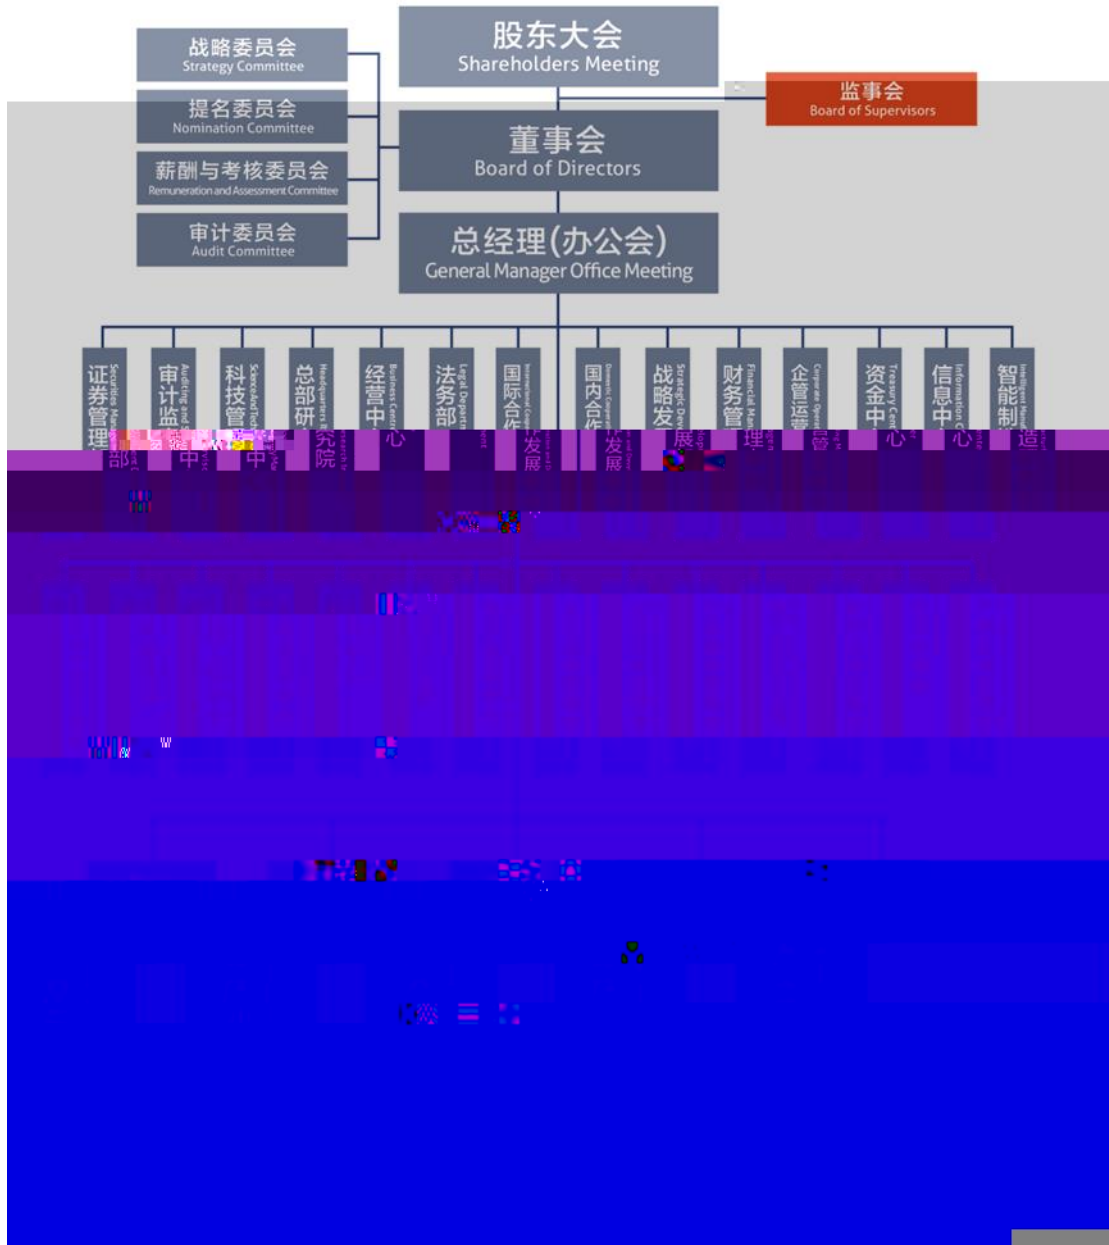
股东大会
Shareholders Meeting

战略委员会
Strategy Committee

提名委员会
Nomination Committee

薪酬与考核委员会
Remuneration and Assessment Committee

审计委员会
Audit Committee

监事会
Board of Supervisors

董事会
Board of Directors

总经理(办公会)
General Manager Office Meeting

证券管理部

审计监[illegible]中

科技管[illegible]中

总部研究院

经营中心

法务部

国际合作发展

国内合作发展

战略发展

财务管理

企管运营

资金中心

信息中心

智能制造